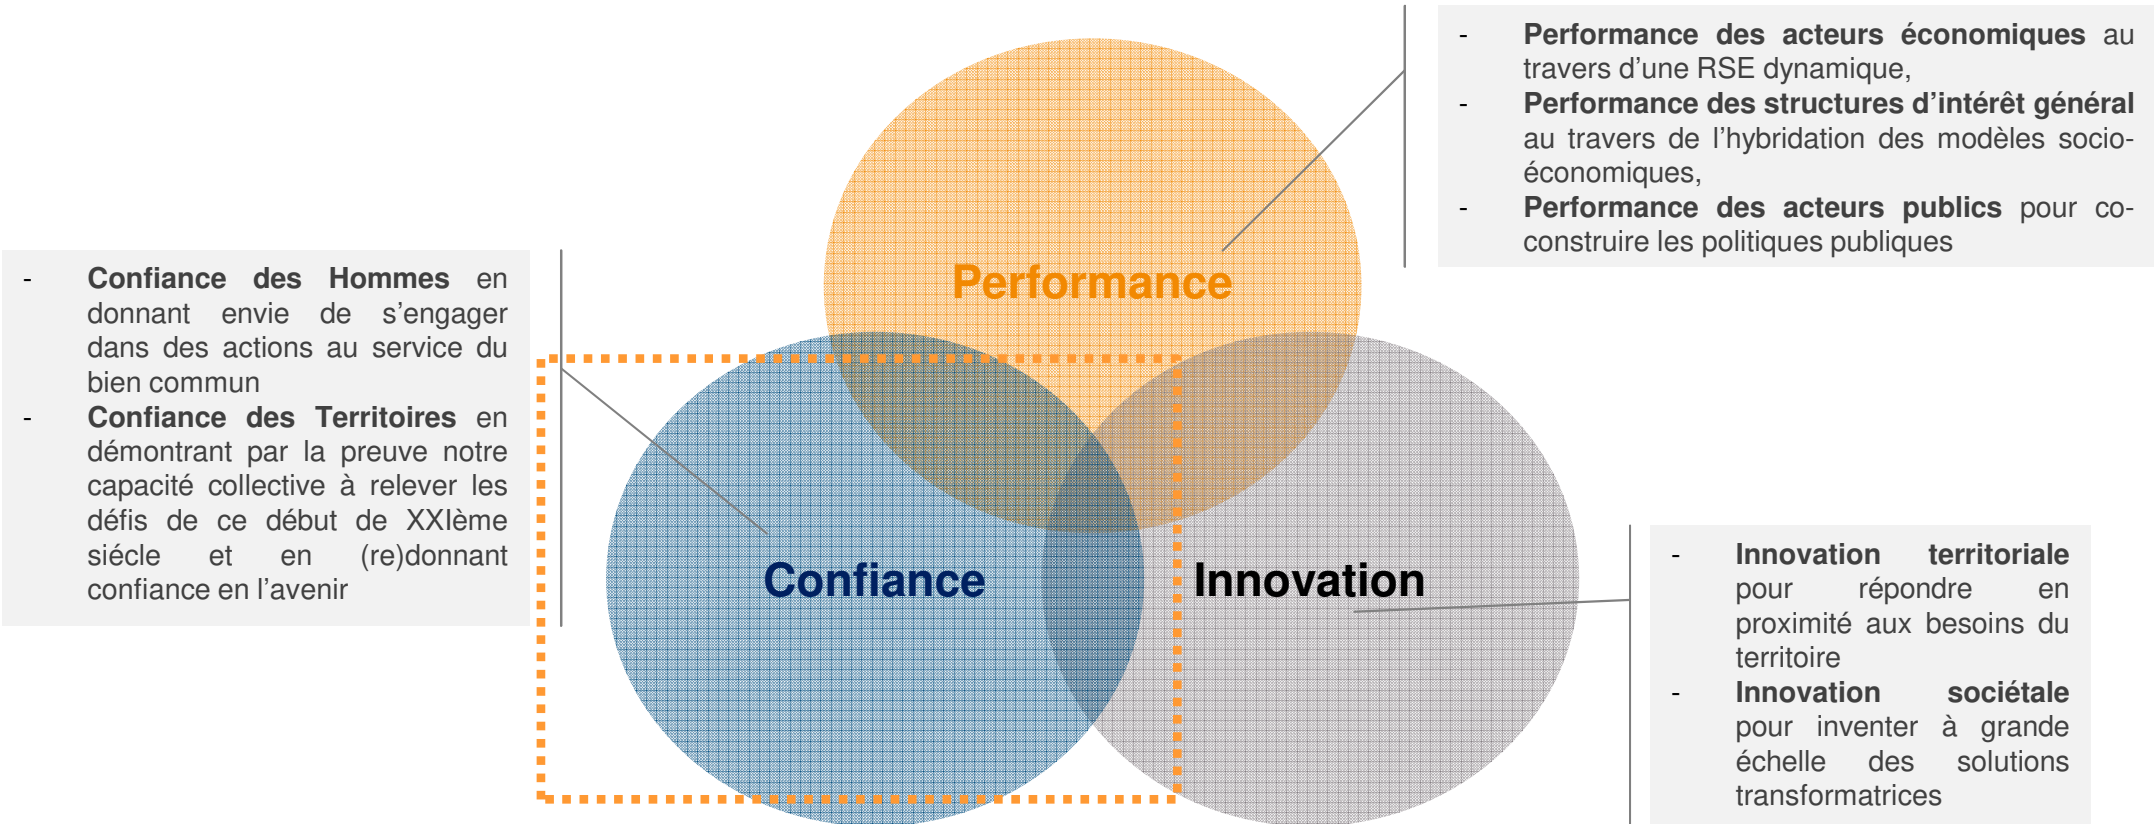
- **Performance des acteurs économiques** au travers d'une RSE dynamique,
- **Performance des structures d'intérêt général** au travers de l'hybridation des modèles socio-économiques,
- **Performance des acteurs publics** pour co-construire les politiques publiques

- **Confiance des Hommes** en donnant envie de s'engager dans des actions au service du bien commun
- **Confiance des Territoires** en démontrant par la preuve notre capacité collective à relever les défis de ce début de XXIème siécle et en (re)donnant confiance en l'avenir

Performance

Confiance

Innovation

- **Innovation territoriale** pour répondre en proximité aux besoins du territoire
- **Innovation sociétale** pour inventer à grande échelle des solutions transformatrices